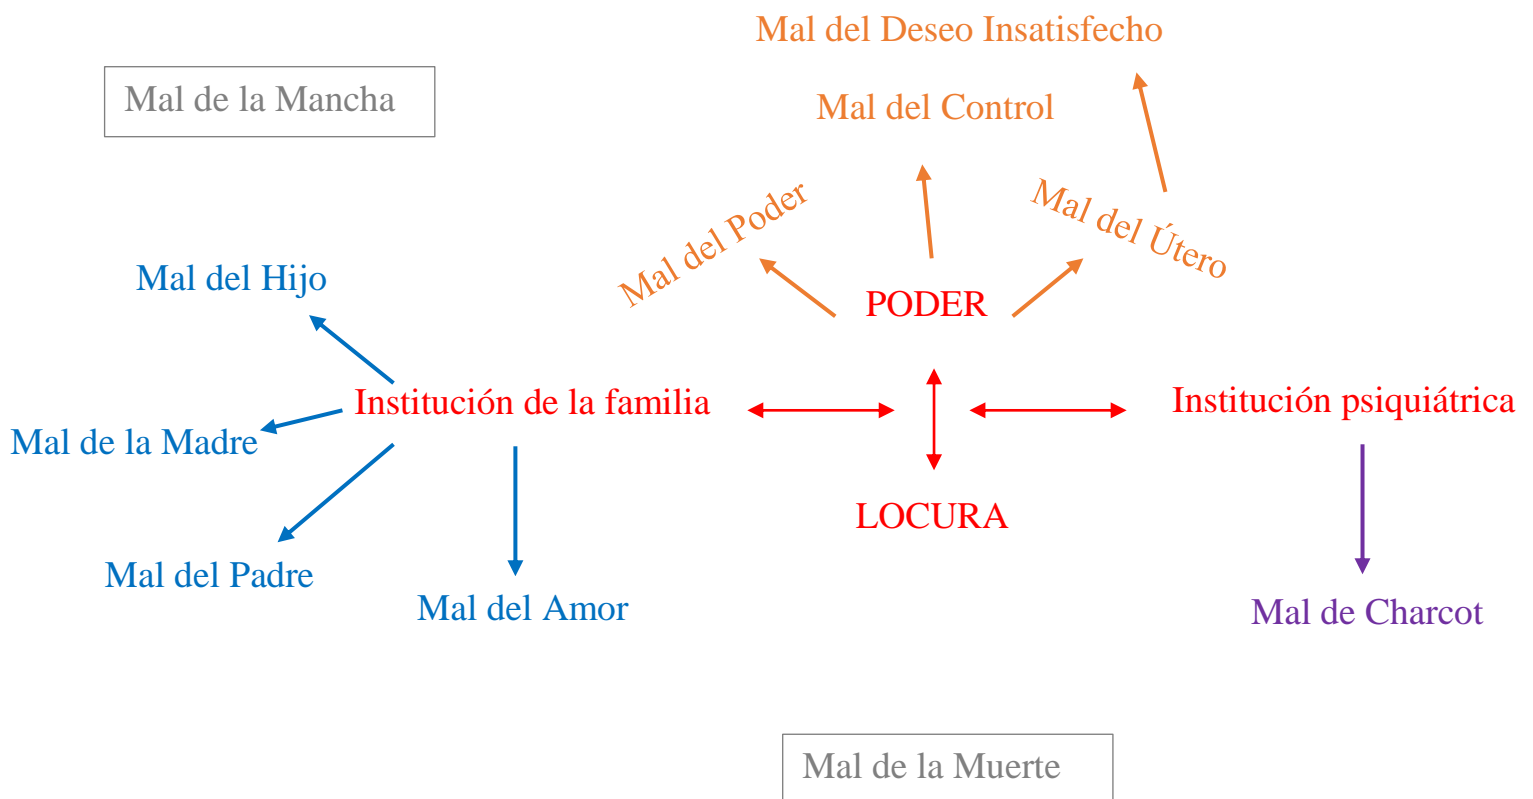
Mal del Deseo Insatisfecho

Mal de la Mancha

Mal del Control

Mal del Poder

Mal del Útero

Mal del Hijo

PODER

Institución de la familia

Institución psiquiátrica

Mal de la Madre

LOCURA

Mal del Padre

Mal del Amor

Mal de Charcot

Mal de la Muerte